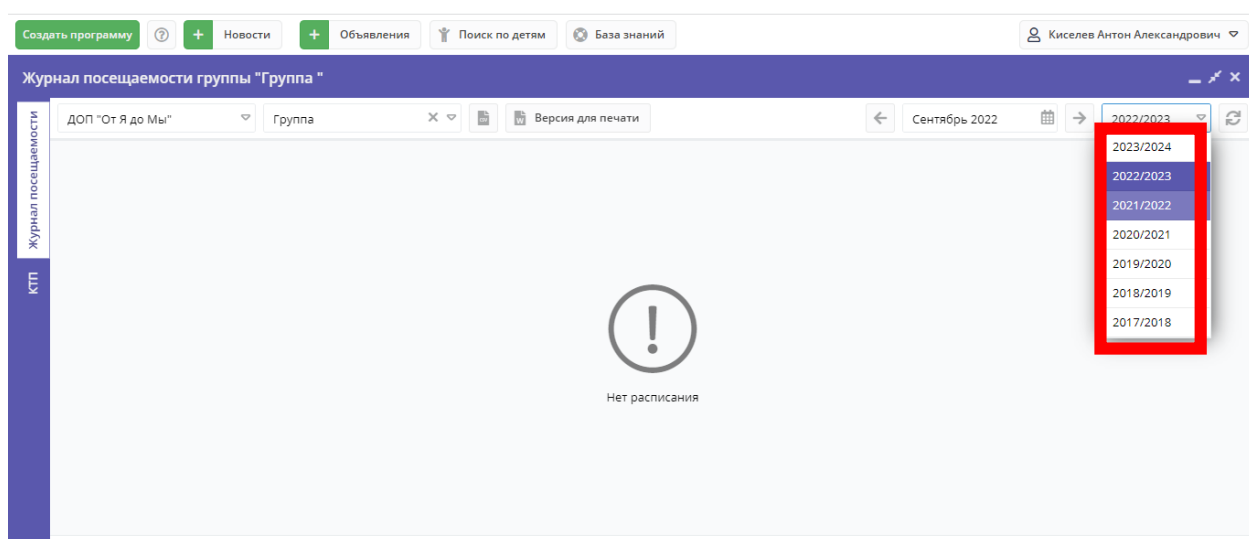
Создать программу
Новости
Объявления
Поиск по детям
База знаний
Киселев Антон Александрович

Журнал посещаемости группы "Группа "

Журнал посещаемости
КТП

ДОП "От Я до Мы"
Группа
Версия для печати
Сентябрь 2022
2022/2023

2023/2024
2022/2023
2021/2022
2020/2021
2019/2020
2018/2019
2017/2018

Нет расписания